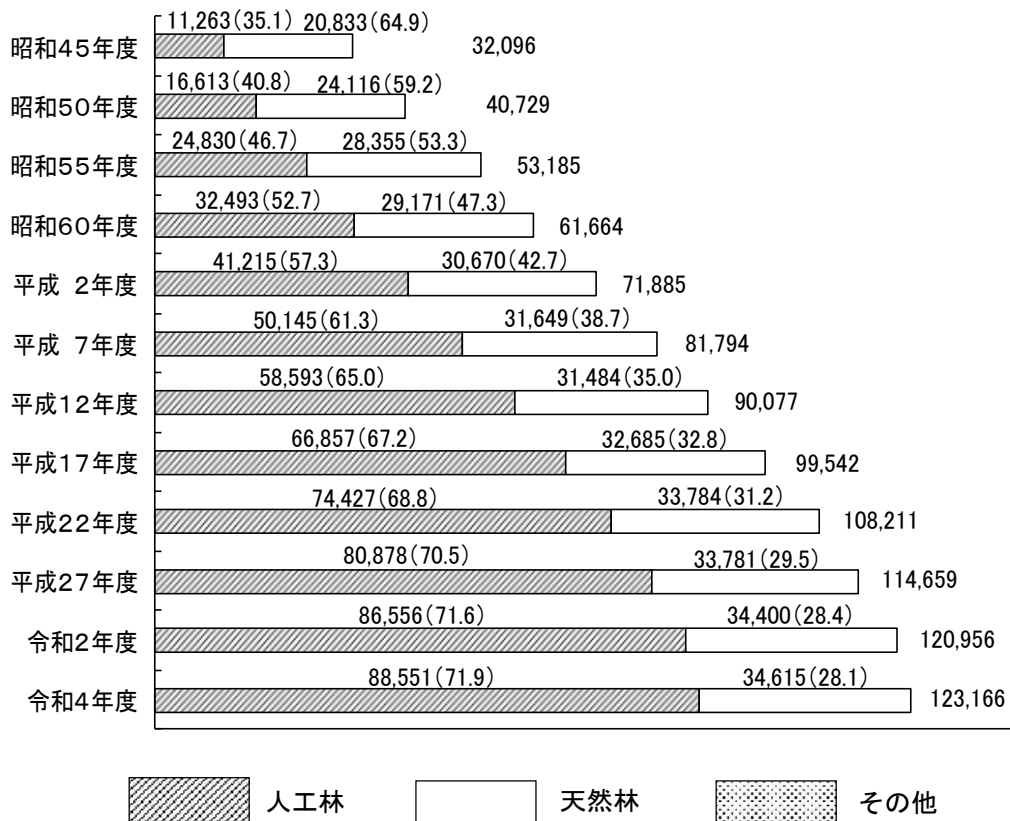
昭和45年度 11,263(35.1) 20,833(64.9) 32,096

昭和50年度 16,613(40.8) 24,116(59.2) 40,729

昭和55年度 24,830(46.7) 28,355(53.3) 53,185

昭和60年度 32,493(52.7) 29,171(47.3) 61,664

平成 2年度 41,215(57.3) 30,670(42.7) 71,885

平成 7年度 50,145(61.3) 31,649(38.7) 81,794

平成12年度 58,593(65.0) 31,484(35.0) 90,077

平成17年度 66,857(67.2) 32,685(32.8) 99,542

平成22年度 74,427(68.8) 33,784(31.2) 108,211

平成27年度 80,878(70.5) 33,781(29.5) 114,659

令和2年度 86,556(71.6) 34,400(28.4) 120,956

令和4年度 88,551(71.9) 34,615(28.1) 123,166

人工林 天然林 その他